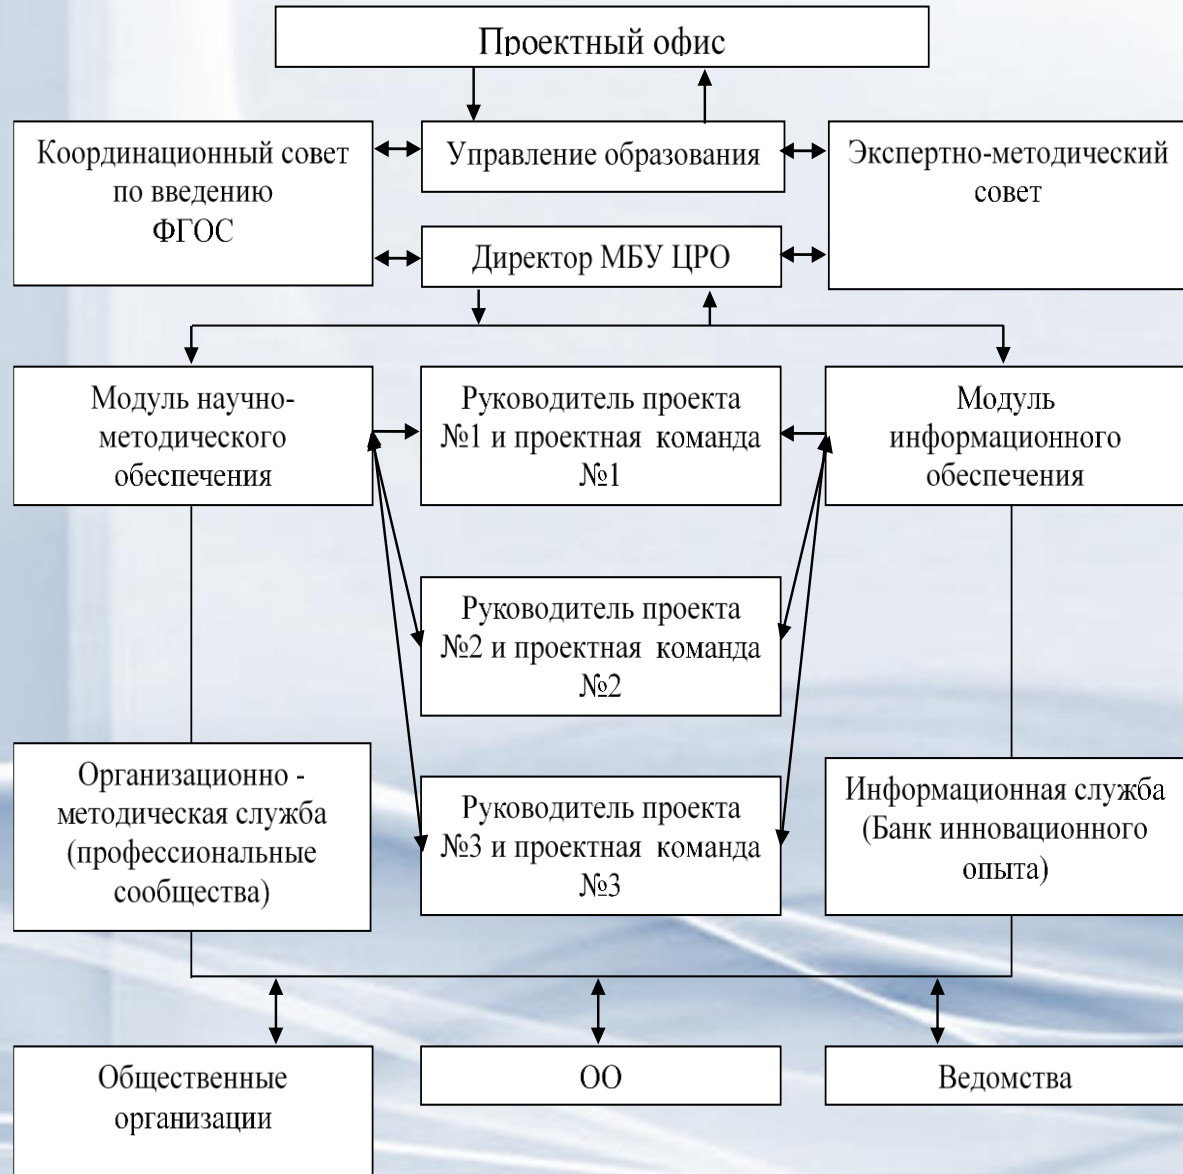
Проектный офис

Координационный совет по введению ФГОС

Управление образования

Экспертно-методический совет

Директор МБУ ЦРО

Модуль научно-методического обеспечения

Руководитель проекта №1 и проектная команда №1

Модуль информационного обеспечения

Руководитель проекта №2 и проектная команда №2

Организационно - методическая служба (профессиональные сообщества)

Руководитель проекта №3 и проектная команда №3

Информационная служба (Банк инновационного опыта)

Общественные организации

ОО

Ведомства